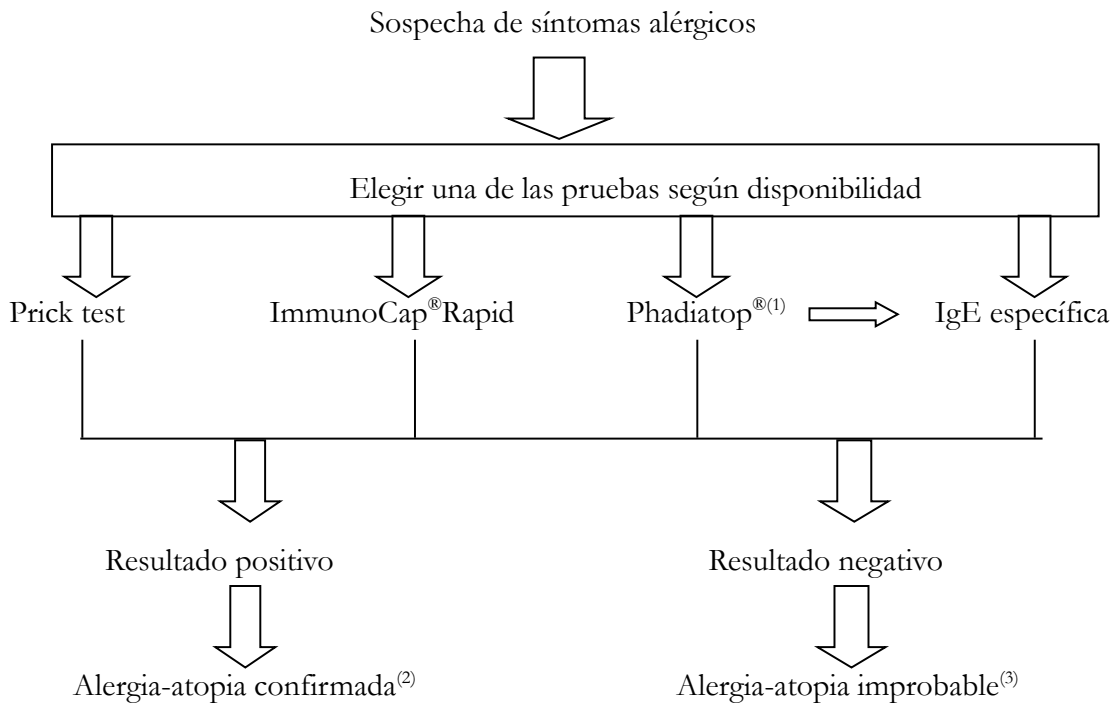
Sospecha de síntomas alérgicos

Elegir una de las pruebas según disponibilidad

Prick test

ImmunoCap®Rapid

Phadiatop®$^{(1)}$

IgE específica

Resultado positivo

Resultado negativo

Alergia-atopia confirmada$^{(2)}$

Alergia-atopia improbable$^{(3)}$